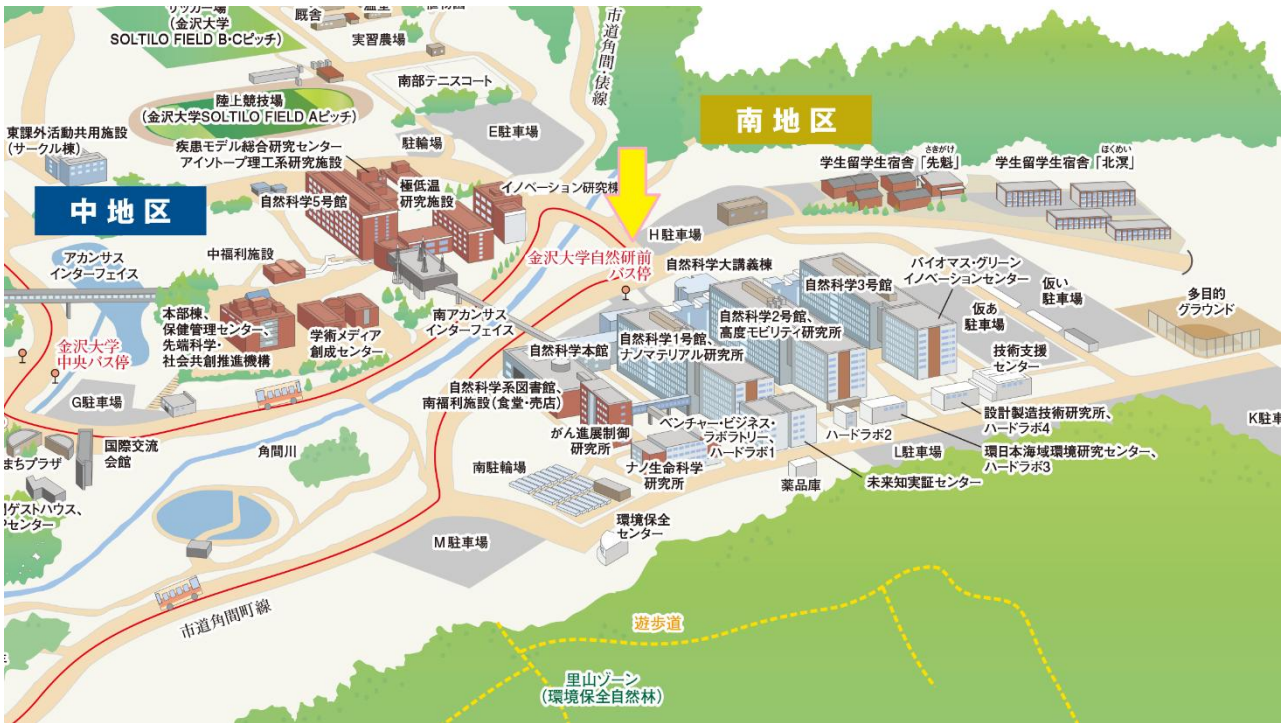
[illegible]ッカー場
(金沢大学
SOLTILO FIELD B·Cピッチ)
厩舎
実習農場
市道角間俵線
南部テニスコート
陸上競技場
(金沢大学SOLTILO FIELD Aピッチ)
東課外活動共用施設
(サークル棟)
疾患モデル総合研究センター
アイソトープ理工系研究施設
駐輪場
E駐車場
南地区
学生留学生宿舎「先魁」
学生留学生宿舎「北溟」
中地区
自然科学5号館
極低温
研究施設
イノベーション研究棟
H駐車場
アカンサス
インターフェイス
中福利施設
金沢大学自然研前
バス停
自然科学大講義棟
バイオマス・グリーン
イノベーションセンター
仮い
駐車場
自然科学3号館
多目的
グラウンド
本部棟、
保健管理センター、
先端科学・
社会共創推進機構
学術メディア
創成センター
南アカンサス
インターフェイス
自然科学2号館、
高度モビリティ研究所
仮あ
駐車場
自然科学1号館、
ナノマテリアル研究所
自然科学本館
技術支援
センター
金沢大学
中央バス停
G駐車場
自然科学系図書館、
南福利施設(食堂・売店)
設計製造技術研究所、
ハードラボ4
K駐車
がん進展制御
研究所
ベンチャー・ビジネス・
ラボラトリー、
ハードラボ1
ハードラボ2
環日本海域環境研究センター、
ハードラボ3
国際交流
会館
角間川
L駐車場
まちプラザ
ナノ生命科学
研究所
南駐輪場
薬品庫
未来知実証センター
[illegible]ゲストハウス、
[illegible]センター
環境保全
センター
M駐車場
遊歩道
市道角間町線
里山ゾーン
(環境保全自然林)